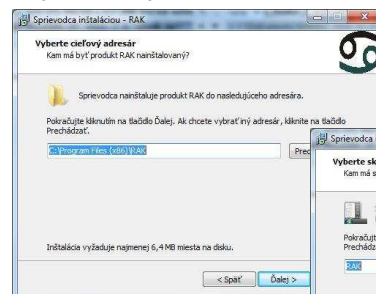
Sprievodca inštaláciou - RAK

Vyberte cieľový adresár
Kam má byť produkt RAK nainštalovaný?

Sprievodca nainštaluje produkt RAK do nasledujúceho adresára.

Pokračujte kliknutím na tlačidlo Ďalej. Ak chcete vybrať iný adresár, kliknite na tlačidlo Prechádzať.

C:\Program Files (x86)\RAK

Prec

Inštalácia vyžaduje najmenej 6,4 MB miesta na disku.

< Späť
Ďalej >

Sprievodca

Vyberte sk
Kam má s

Pokračujt
Prechádz

RAK